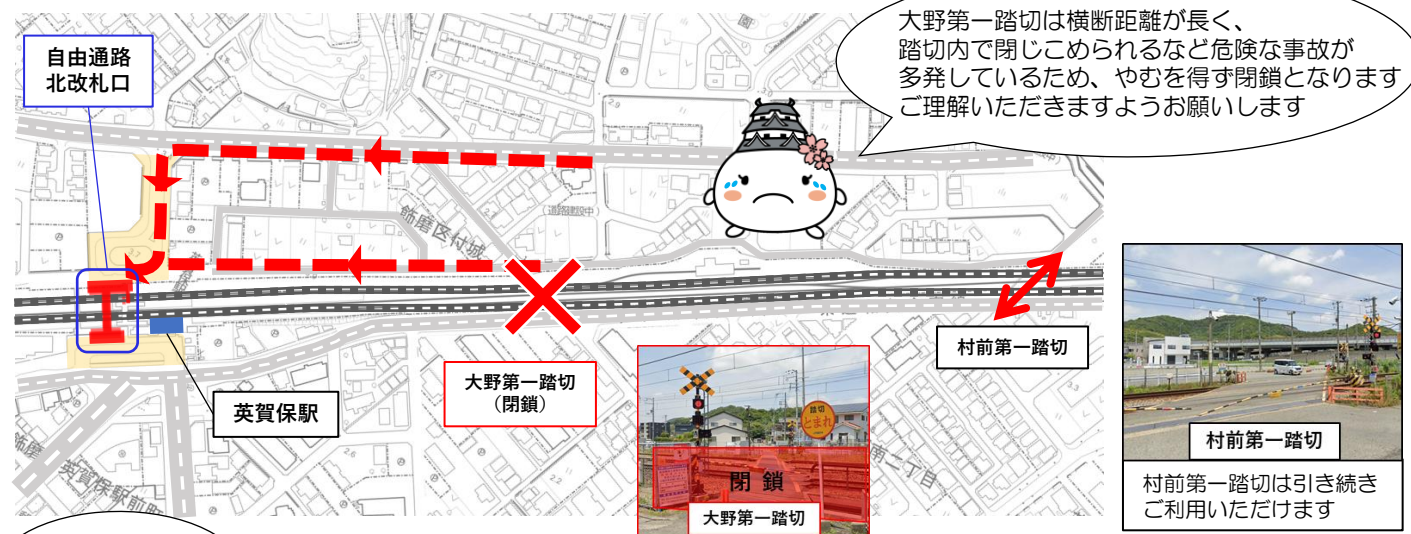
大野第一踏切は横断距離が長く、
踏切内で閉じこめられるなど危険な事故が
多発しているため、やむを得ず閉鎖となります
ご理解いただきますようお願いします

自由通路
北改札口

飾磨区村城

道路整備中

村前第一踏切

英賀保駅

大野第一踏切
（閉鎖）

踏切
とまれ

閉　鎖

大野第一踏切

南二丁目

英賀保駅前町

村前第一踏切

村前第一踏切は引き続き
ご利用いただけます